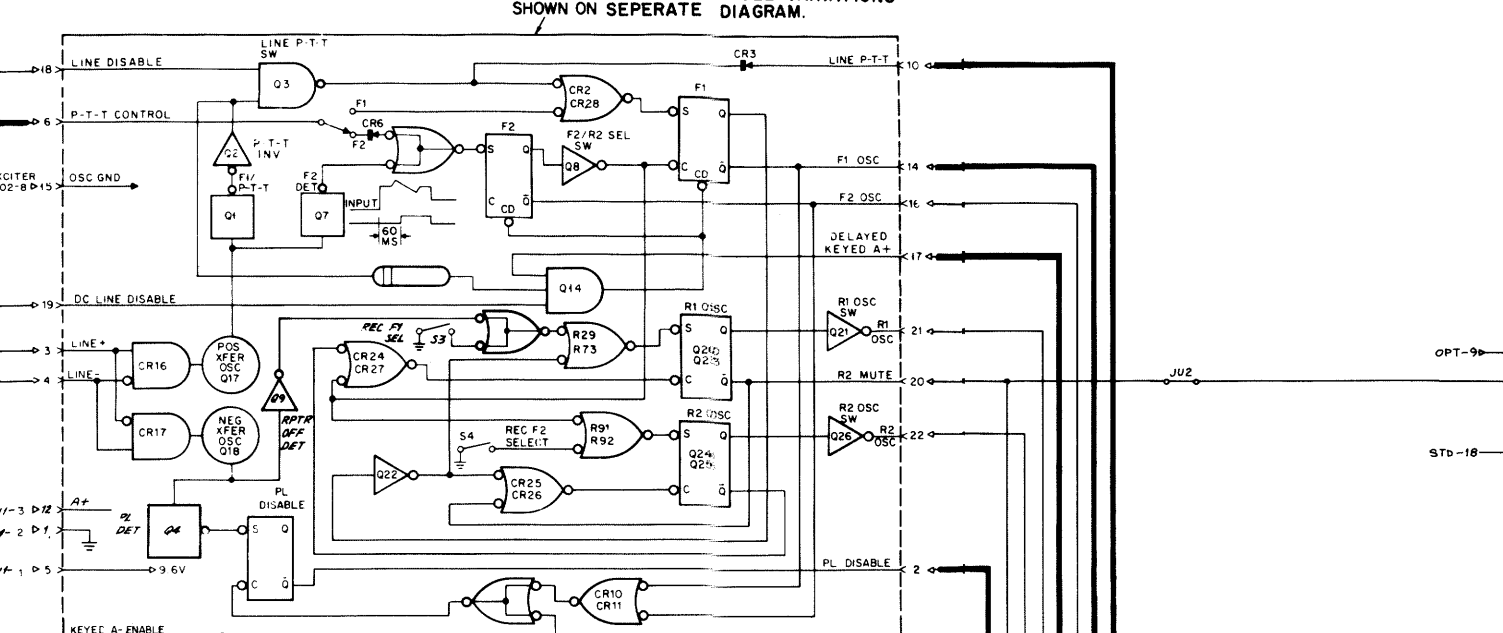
SHOWN ON SEPERATE DIAGRAM.

18 LINE DISABLE
6 P-T-T CONTROL
ECITER 02-8 15 OSC GND
19 DC LINE DISABLE
3 LINE+
4 LINE-
/-3 12 A+
/-2 1
-1 5 9.6V
KEYED A- ENABLE

LINE P-T-T SW
Q3
Q2 P-T-T INV
F1/ P-T-T
Q1
F2 DET
Q7
INPUT
60 MS
F1
F2
CR6
F2
F2/R2 SEL SW
Q8
S Q
C CD $\bar{Q}$
CR2 CR28
F1
S Q
C CD $\bar{Q}$
CR3
Q14
REC F1 SEL
S3
R29 R73
R1 OSC
S Q
Q20 Q23
C $\bar{Q}$
CR24 CR27
CR16
CR17
POS XFER OSC Q17
NEG XFER OSC Q18
Q9 RPTR OFF DET
S4
REC F2 SELECT
R91 R92
R2 OSC
S Q
Q24 Q25
C $\bar{Q}$
Q22
CR25 CR26
PL DET
Q4
PL DISABLE
S Q
C $\bar{Q}$
CR10 CR11

LINE P-T-T 10
F1 OSC 14
F2 OSC 16
DELAYED KEYED A+ 17
R1 OSC SW
Q21 R1 OSC 21
R2 MUTE 20
R2 OSC SW
Q26 R2 OSC 22
PL DISABLE 2
JU2
OPT-9
STD-18